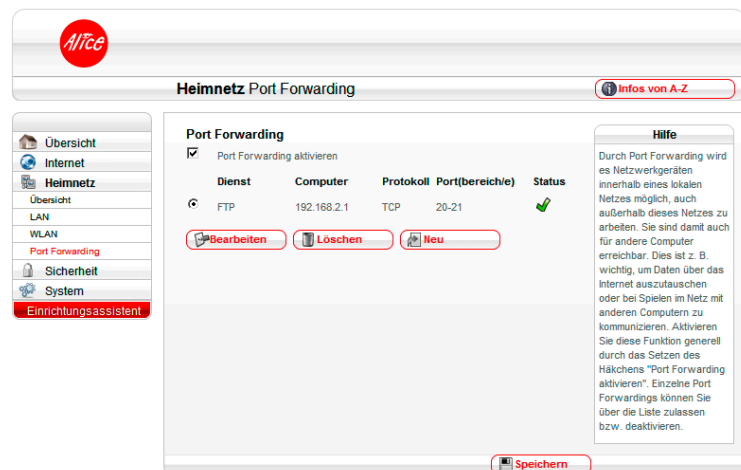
Alice

Heimnetz Port Forwarding

Infos von A-Z

Übersicht
Internet
Heimnetz
Übersicht
LAN
WLAN
Port Forwarding
Sicherheit
System
Einrichtungsassistent

Port Forwarding

Port Forwarding aktivieren

| | Dienst | Computer | Protokoll | Port(bereich/e) | Status |
|---|---|---|---|---|---|
| | FTP | 192.168.2.1 | TCP | 20-21 | |

Bearbeiten Löschen Neu

Hilfe

Durch Port Forwarding wird es Netzwerkgeräten innerhalb eines lokalen Netzes möglich, auch außerhalb dieses Netzes zu arbeiten. Sie sind damit auch für andere Computer erreichbar. Dies ist z. B. wichtig, um Daten über das Internet auszutauschen oder bei Spielen im Netz mit anderen Computern zu kommunizieren. Aktivieren Sie diese Funktion generell durch das Setzen des Häkchens "Port Forwarding aktivieren". Einzelne Port Forwardings können Sie über die Liste zulassen bzw. deaktivieren.

Speichern